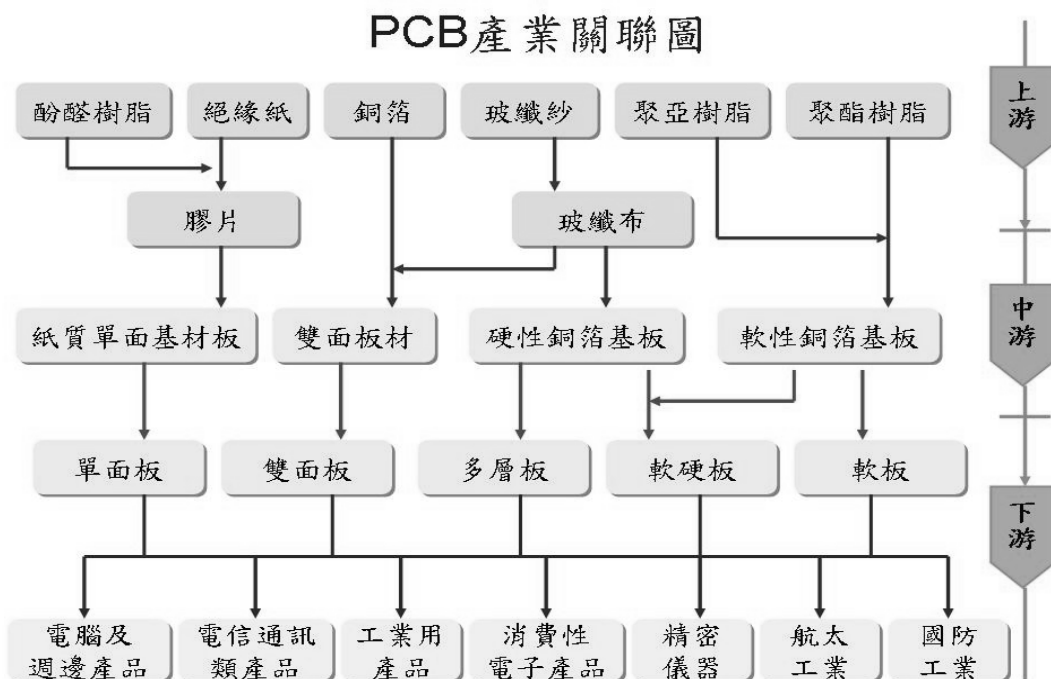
PCB產業關聯圖

上游

酚醛樹脂

絕緣紙

銅箔

玻纖紗

聚亞樹脂

聚酯樹脂

膠片

玻纖布

中游

紙質單面基材板

雙面板材

硬性銅箔基板

軟性銅箔基板

單面板

雙面板

多層板

軟硬板

軟板

下游

電腦及週邊產品

電信通訊類產品

工業用產品

消費性電子產品

精密儀器

航太工業

國防工業